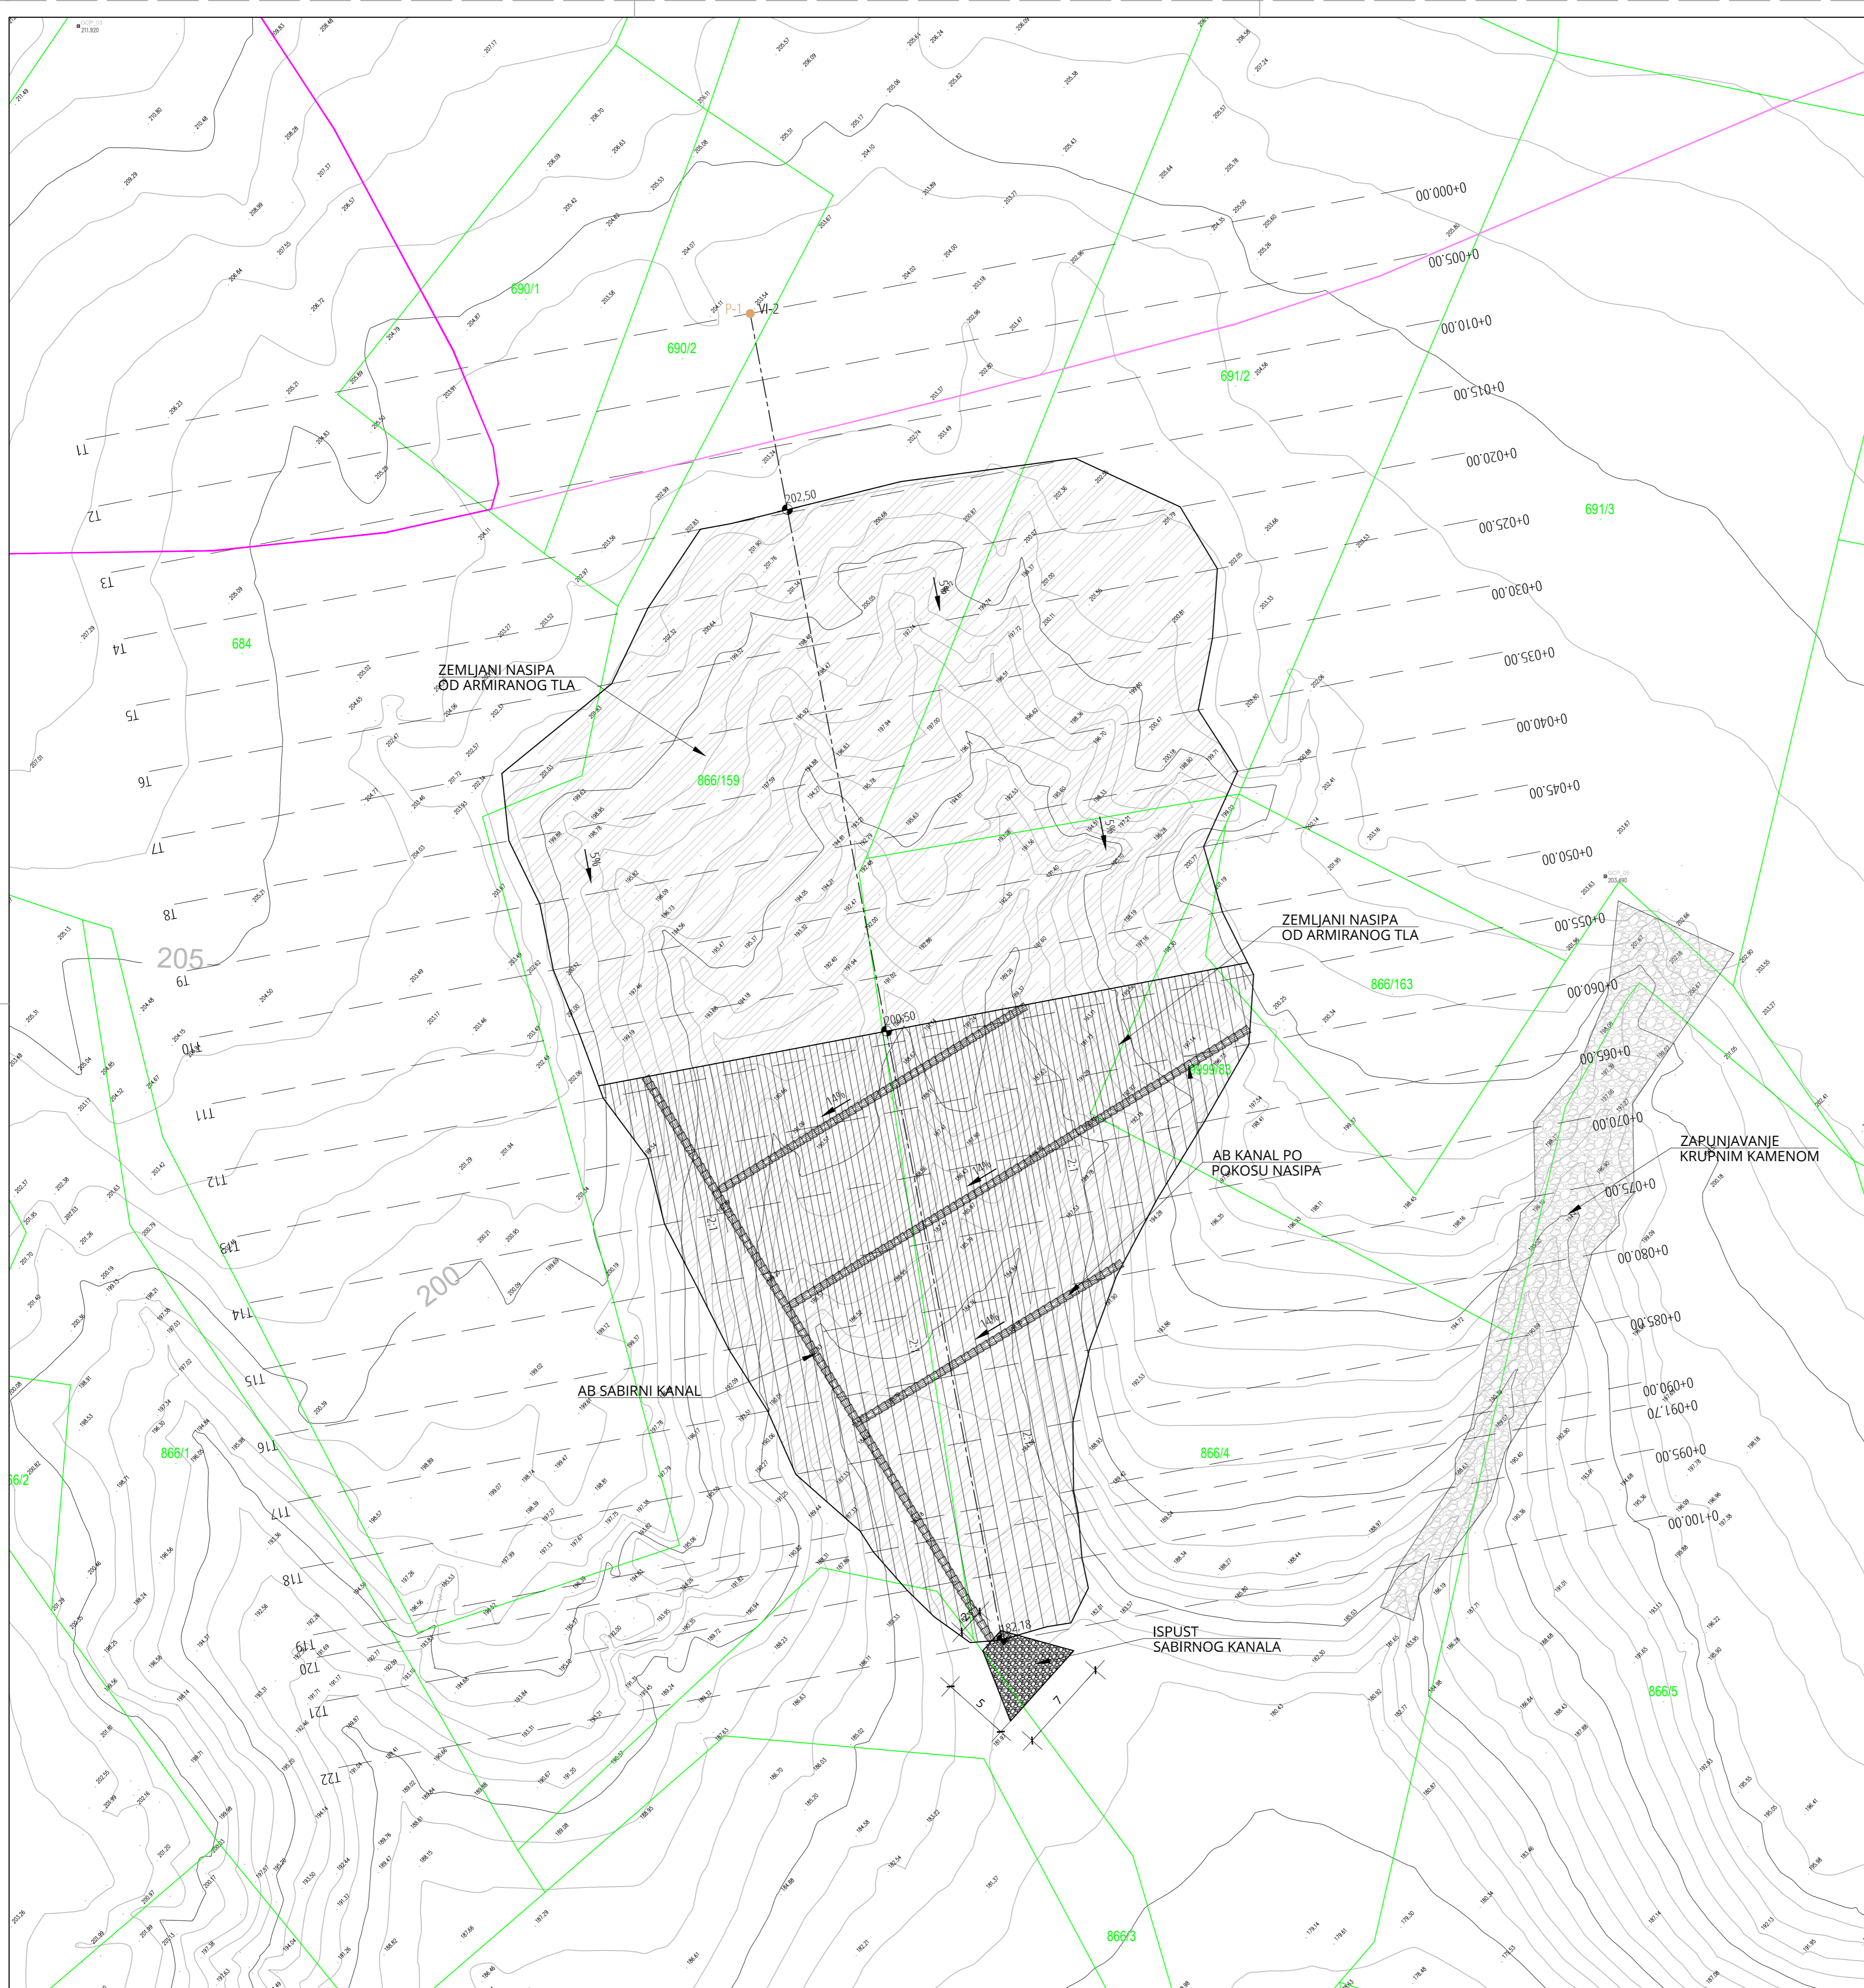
690/1
690/2
P-1
VI-2
691/2
691/3
684
0+000.00
0+005.00
0+010.00
0+015.00
0+020.00
0+025.00
0+030.00
0+035.00
0+040.00
0+045.00
0+050.00
0+055.00
0+060.00
0+065.00
0+070.00
0+075.00
0+080.00
0+085.00
0+090.00
0+091.70
0+095.00
0+100.00
T1
T2
T3
T4
T5
T6
T7
T8
T9
T10
T11
T12
T13
T14
T15
T16
T17
T18
T19
T20
T21
T22
202,50
200,50
182,18
205
200
ZEMLJANI NASIPA OD ARMIRANOG TLA
866/159
ZEMLJANI NASIPA OD ARMIRANOG TLA
866/163
9999/85
ZAPUNJAVANJE KRUPNIM KAMENOM
AB KANAL PO POKOSU NASIPA
AB SABIRNI KANAL
866/1
866/4
866/2
ISPUST SABIRNOG KANALA
866/5
866/3
1.4%
1.4%
1.4%
2:1
2:1
2:1
2:1
5
7